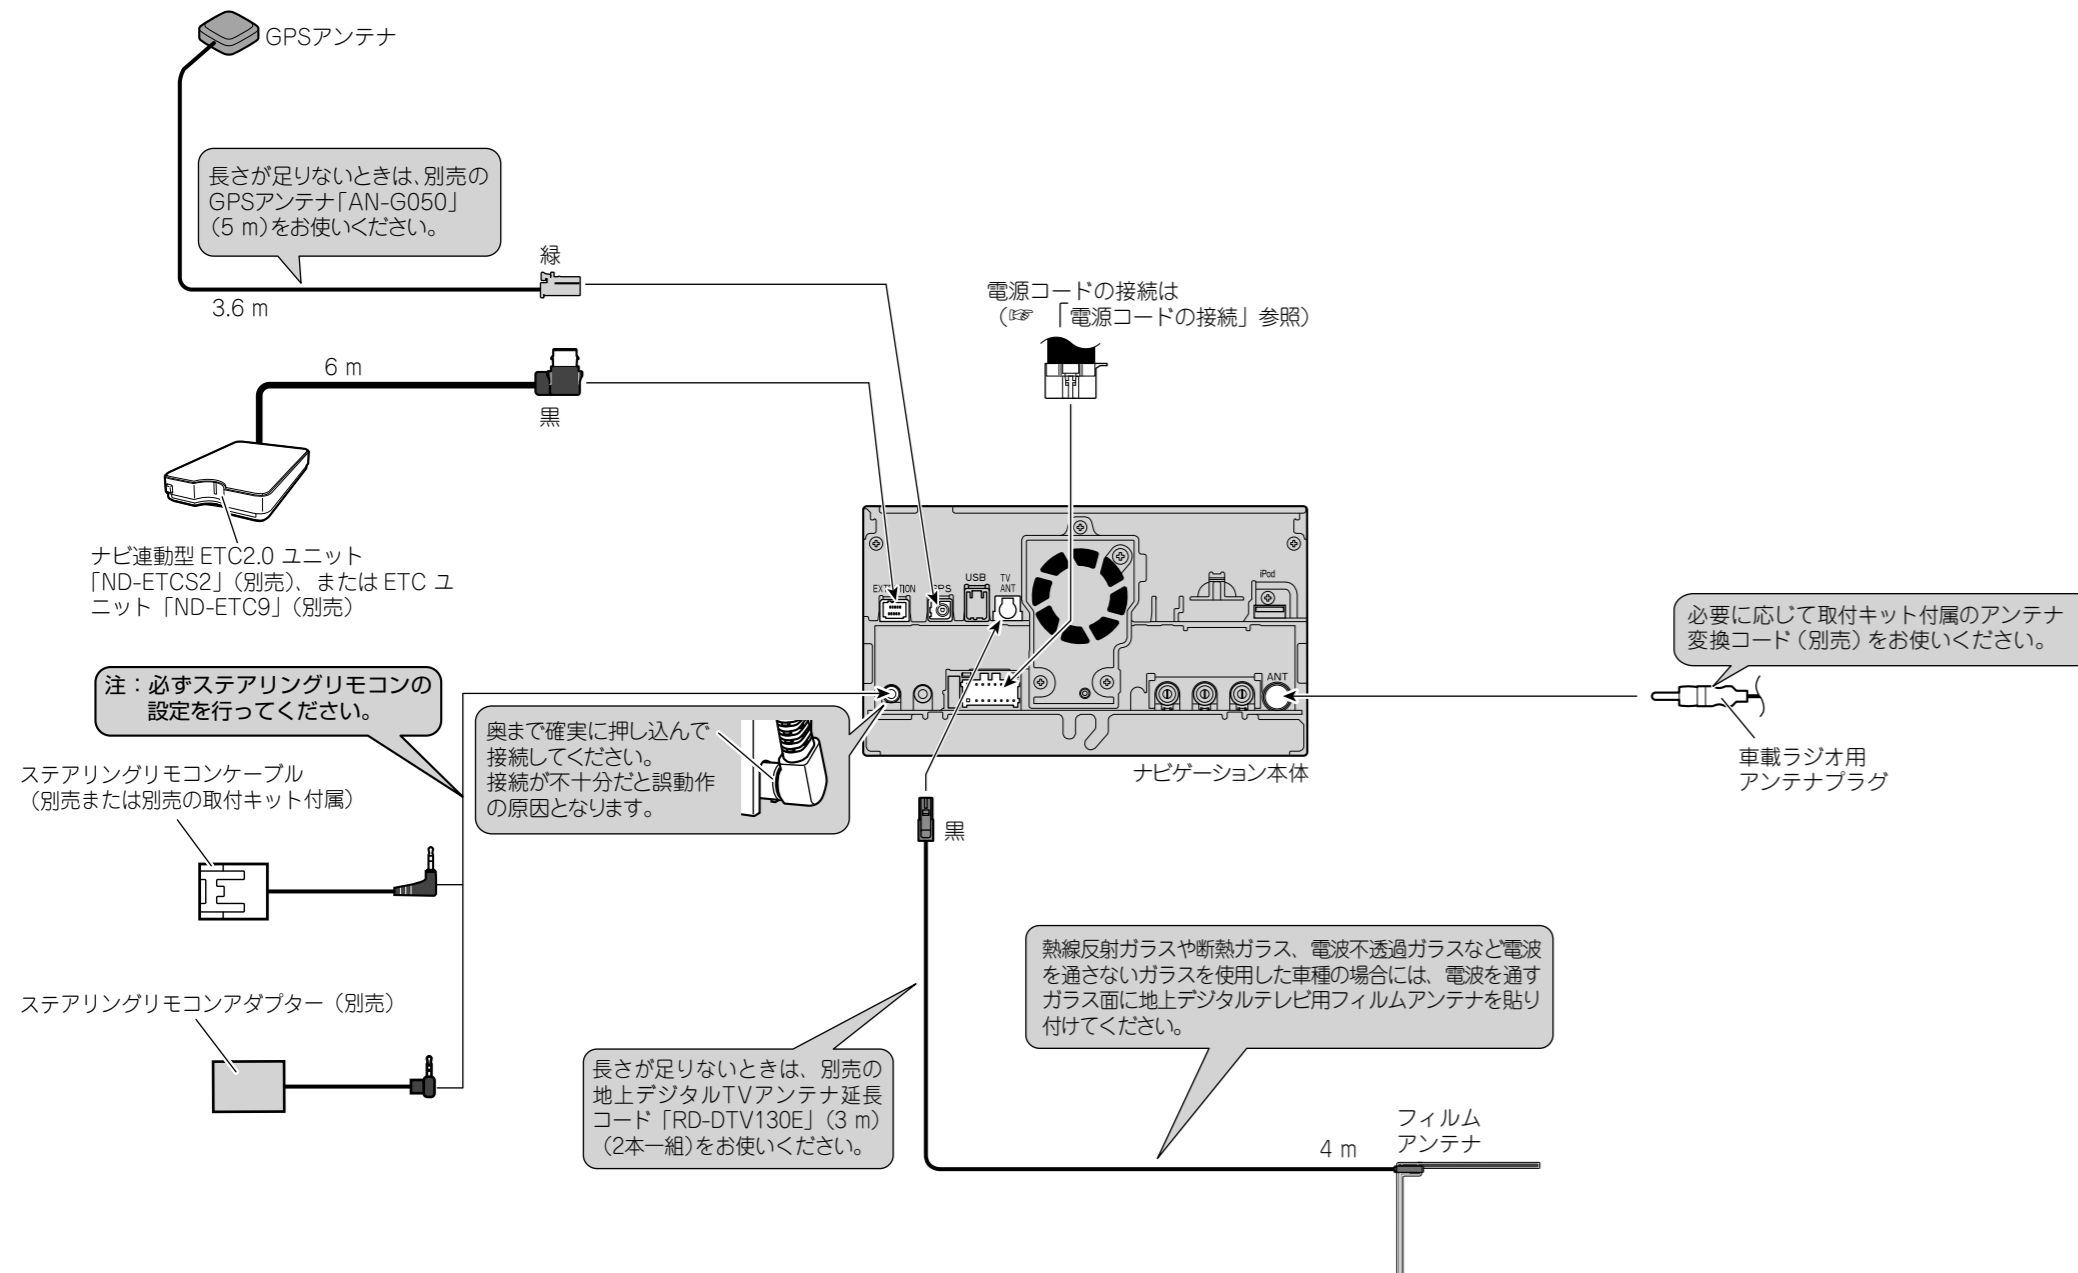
GPSアンテナ

長さが足りないときは、別売のGPSアンテナ「AN-G050」（5 m）をお使いください。

緑

3.6 m

6 m

黒

ナビ連動型 ETC2.0 ユニット「ND-ETCS2」（別売）、または ETC ユニット「ND-ETC9」（別売）

電源コードの接続は（☞ 「電源コードの接続」参照）

EXTENSION GPS USB TV ANT iPod ANT

必要に応じて取付キット付属のアンテナ変換コード（別売）をお使いください。

注：必ずステアリングリモコンの設定を行ってください。

奥まで確実に押し込んで接続してください。接続が不十分だと誤動作の原因となります。

ナビゲーション本体

車載ラジオ用アンテナプラグ

ステアリングリモコンケーブル（別売または別売の取付キット付属）

黒

ステアリングリモコンアダプター（別売）

熱線反射ガラスや断熱ガラス、電波不透過ガラスなど電波を通さないガラスを使用した車種の場合には、電波を通すガラス面に地上デジタルテレビ用フィルムアンテナを貼り付けてください。

長さが足りないときは、別売の地上デジタルTVアンテナ延長コード「RD-DTV130E」（3 m）（2本一組）をお使いください。

フィルムアンテナ

4 m